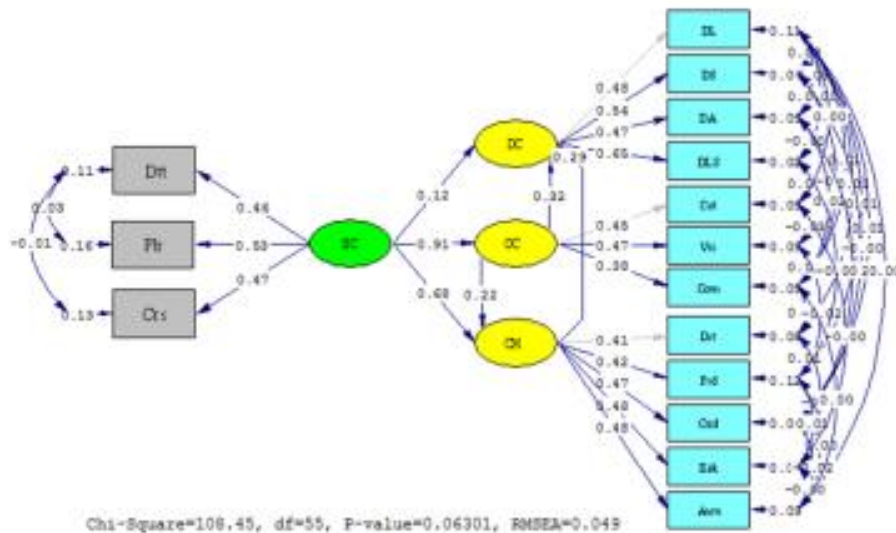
Dm
Pb
Cts
0.11
0.16
0.13
0.03
-0.01
0.46
0.53
0.47
SC
0.12
0.91
0.68
IC
CC
CN
0.32
0.22
0.29
DL
Df
DA
DLS
Cst
Vn
Com
Dtr
Prd
Cnd
Sak
Ann
0.48
0.54
0.47
0.65
0.48
0.47
0.38
0.41
0.42
0.47
0.48
0.48
0.11
0.0
0.0
0.0
0.0
0.0
0.0
0.0
0.0
0.0
0.00
0.0
0.08
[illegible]
Chi-Square=108.45, df=55, P-value=0.06301, RMSEA=0.049